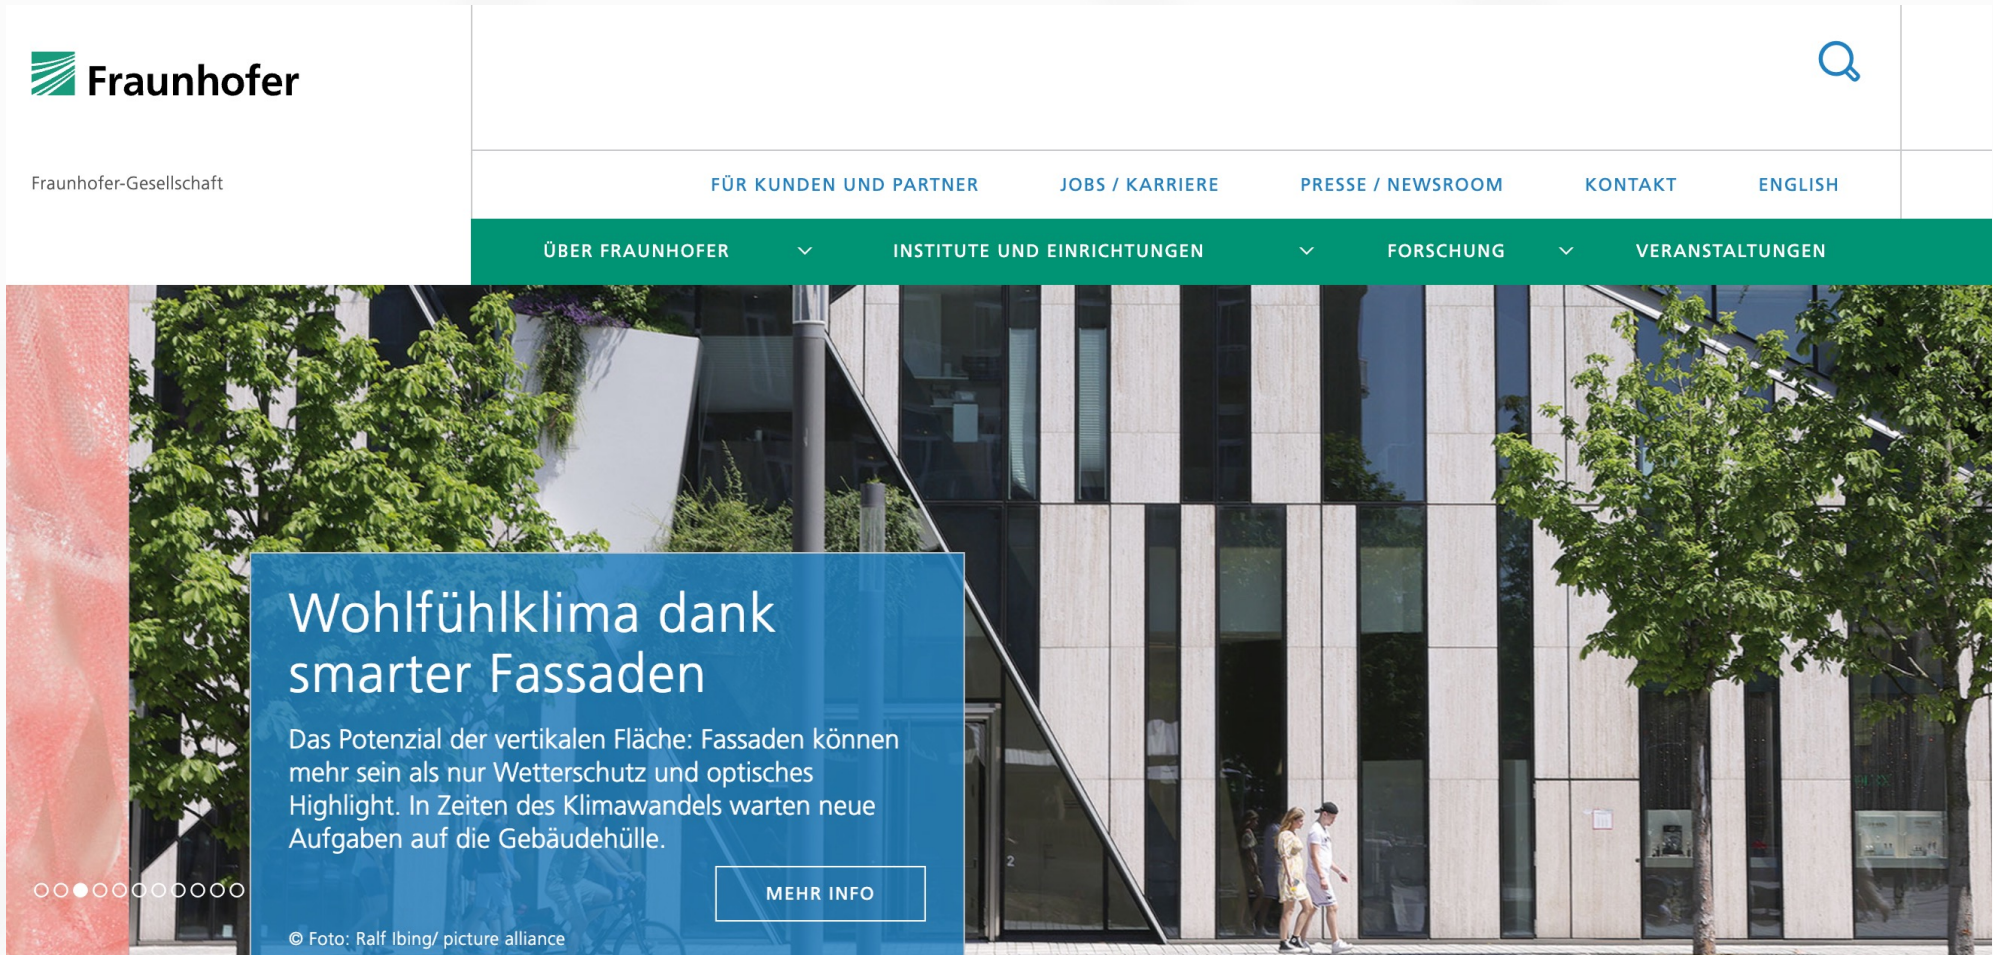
Fraunhofer

Fraunhofer-Gesellschaft

FÜR KUNDEN UND PARTNER JOBS / KARRIERE PRESSE / NEWSROOM KONTAKT ENGLISH

ÜBER FRAUNHOFER INSTITUTE UND EINRICHTUNGEN FORSCHUNG VERANSTALTUNGEN

Wohlfühlklima dank smarter Fassaden

Das Potenzial der vertikalen Fläche: Fassaden können mehr sein als nur Wetterschutz und optisches Highlight. In Zeiten des Klimawandels warten neue Aufgaben auf die Gebäudehülle.

MEHR INFO

© Foto: Ralf Ibing/ picture alliance